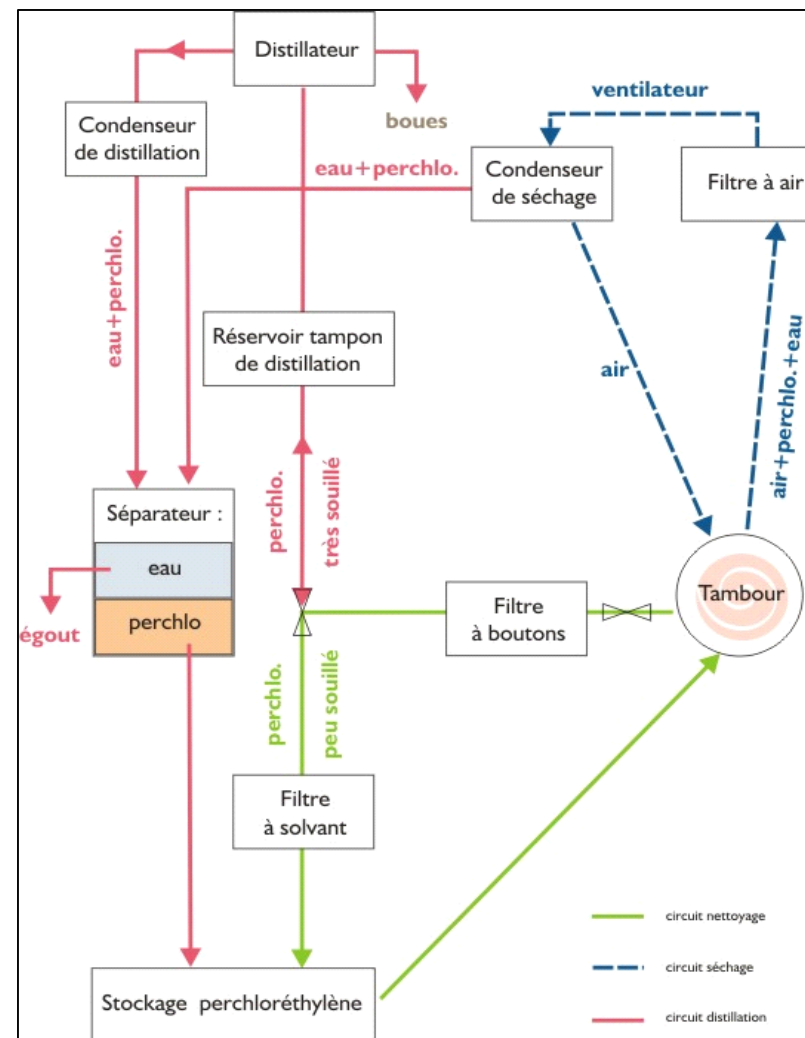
Distillateur

boues

Condenseur de distillation

ventilateur

eau+perchlo.

Condenseur de séchage

Filtre à air

eau+perchlo.

Réservoir tampon de distillation

air

air+perchlo.+eau

perchlo.

très souillé

Séparateur :

eau

perchlo

égout

Filtre à boutons

Tambour

perchlo.

peu souillé

Filtre à solvant

circuit nettoyage

circuit séchage

circuit distillation

Stockage perchloréthylène